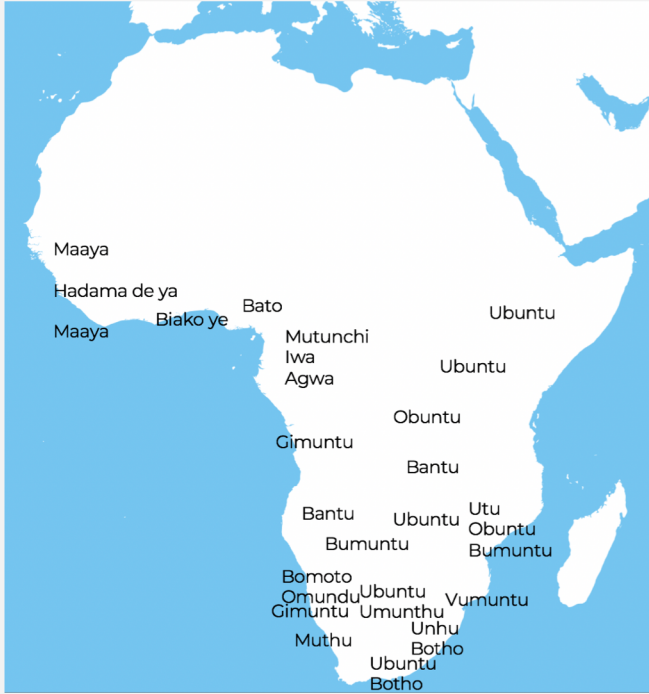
Maaya
Hadama de ya
Maaya
Biako ye
Bato
Mutunchi
Iwa
Agwa
Ubuntu
Ubuntu
Obuntu
Gimuntu
Bantu
Bantu
Ubuntu
Utu
Obuntu
Bumuntu
Bumuntu
Bomoto
Omundu
Gimuntu
Ubuntu
Umunthu
Vumuntu
Muthu
Unhu
Botho
Ubuntu
Botho